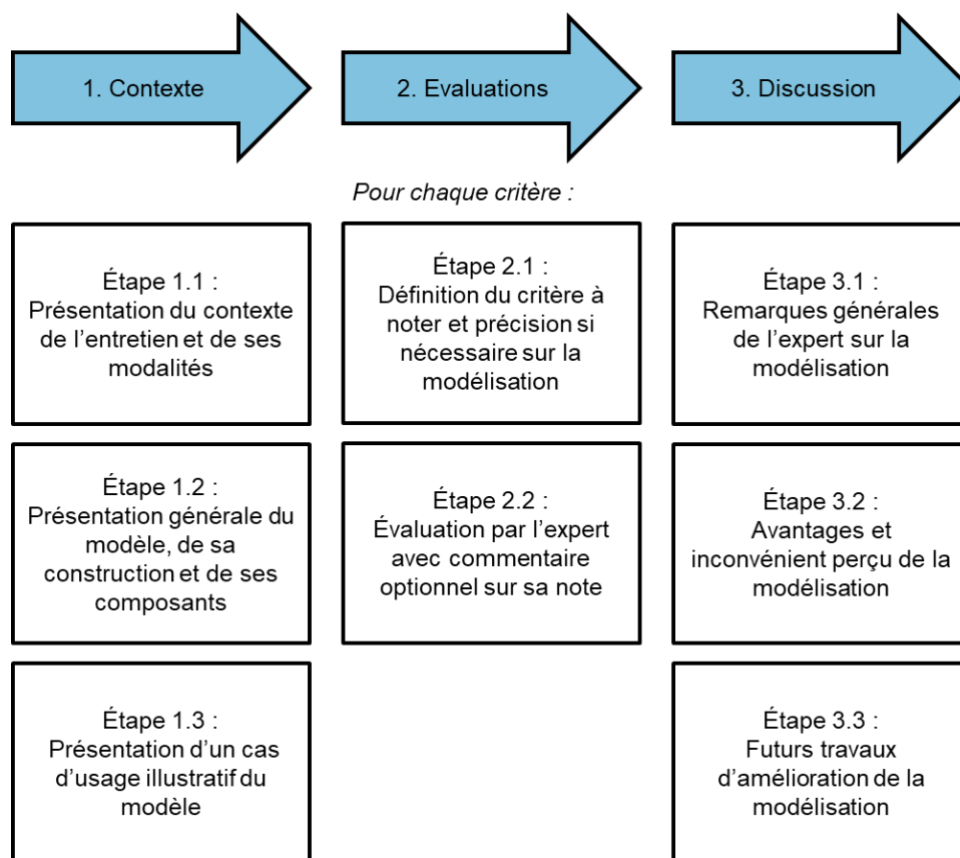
1. Contexte

2. Evaluations

3. Discussion

Pour chaque critère :

Étape 1.1 : Présentation du contexte de l’entretien et de ses modalités

Étape 1.2 : Présentation générale du modèle, de sa construction et de ses composants

Étape 1.3 : Présentation d’un cas d’usage illustratif du modèle

Étape 2.1 : Définition du critère à noter et précision si nécessaire sur la modélisation

Étape 2.2 : Évaluation par l’expert avec commentaire optionnel sur sa note

Étape 3.1 : Remarques générales de l’expert sur la modélisation

Étape 3.2 : Avantages et inconvénient perçu de la modélisation

Étape 3.3 : Futurs travaux d’amélioration de la modélisation